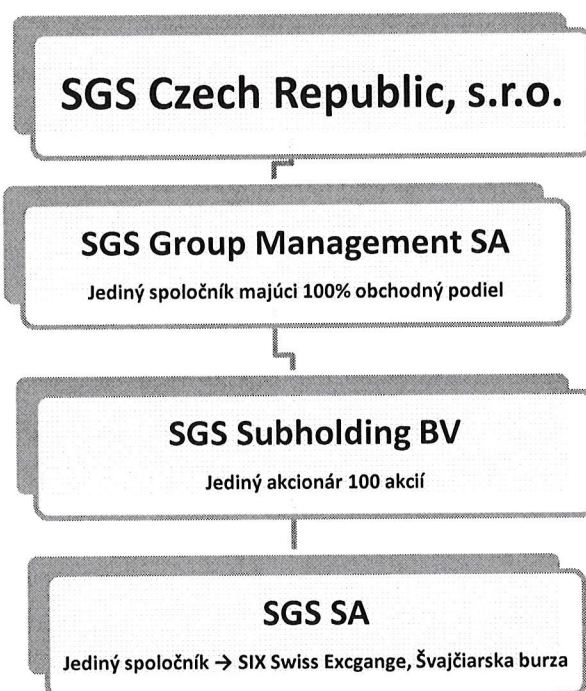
SGS Czech Republic, s.r.o.

SGS Group Management SA

Jediný spoločník majúci 100% obchodný podiel

SGS Subholding BV

Jediný akcionár 100 akcií

SGS SA

Jediný spoločník → SIX Swiss Excgange, Švajčiarska burza